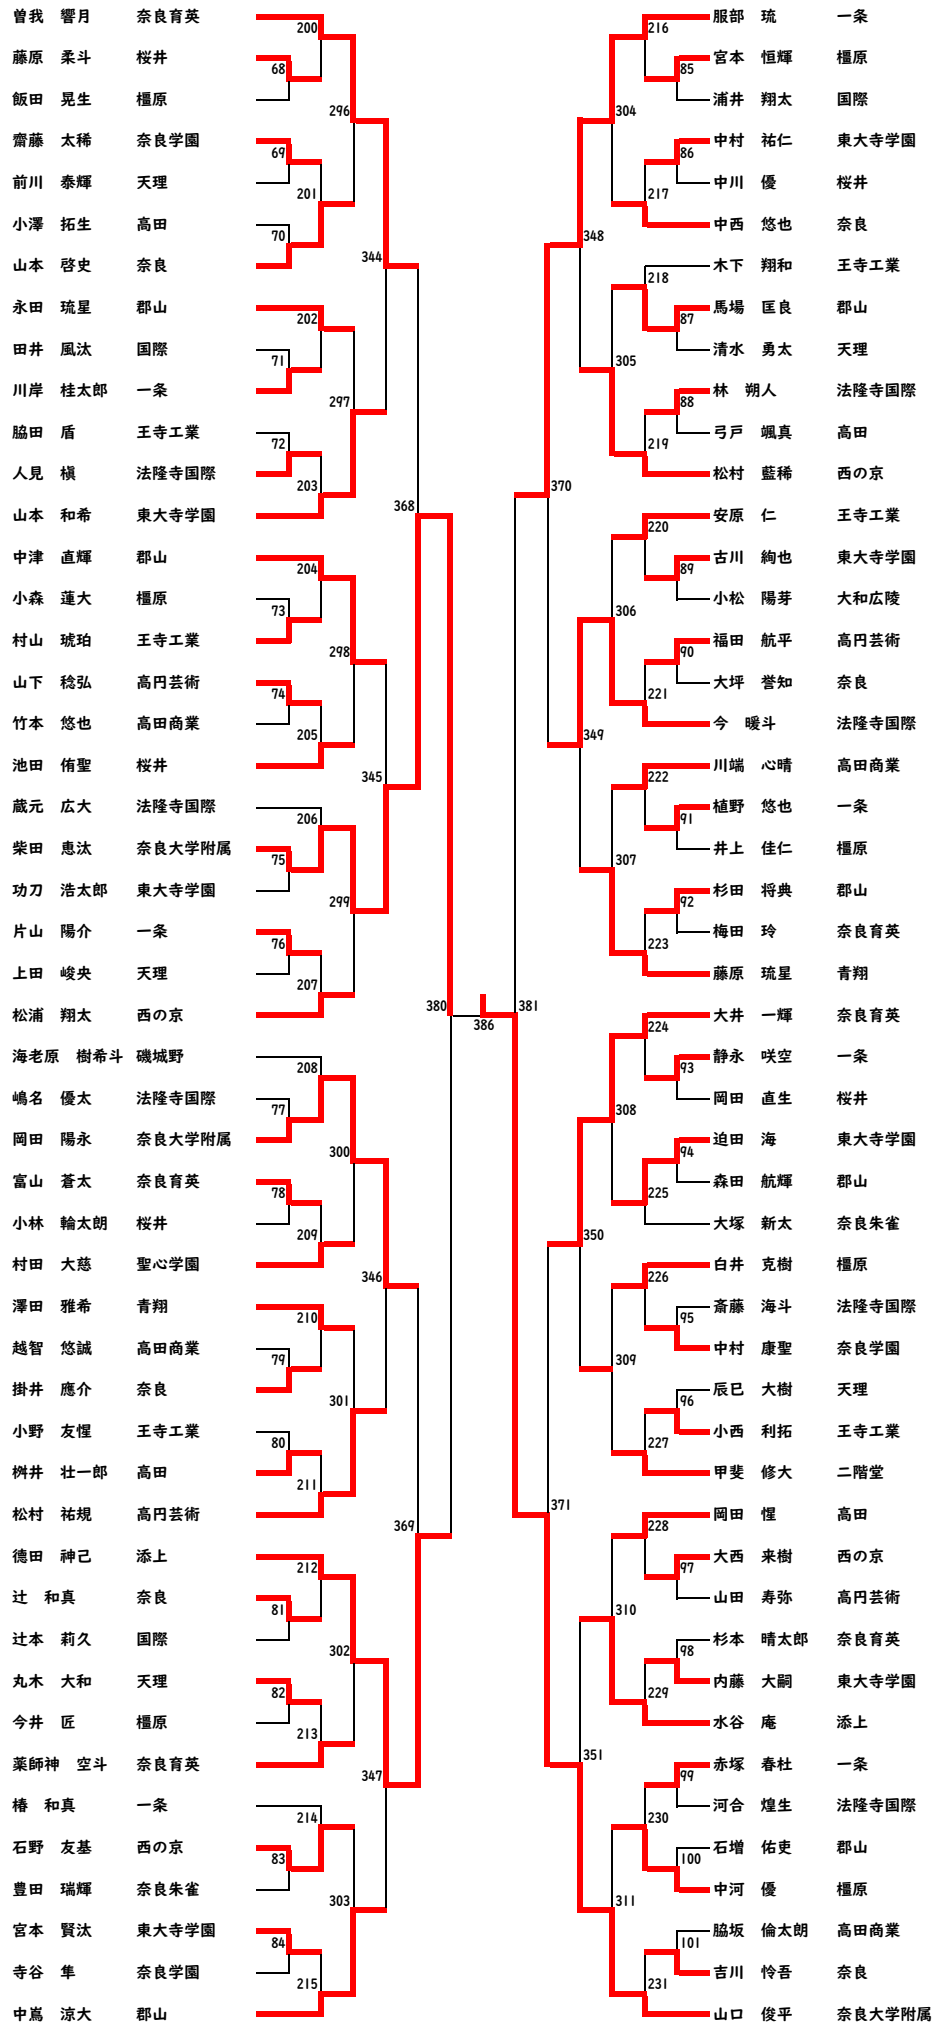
曽我　響月　奈良育英
藤原　柔斗　桜井
飯田　晃生　橿原
齋藤　太稀　奈良学園
前川　泰輝　天理
小澤　拓生　高田
山本　啓史　奈良
永田　琉星　郡山
田井　風汰　国際
川岸　桂太郎　一条
脇田　盾　王寺工業
人見　槙　法隆寺国際
山本　和希　東大寺学園
中津　直輝　郡山
小森　蓮大　橿原
村山　琥珀　王寺工業
山下　稔弘　高円芸術
竹本　悠也　高田商業
池田　侑聖　桜井
蔵元　広大　法隆寺国際
柴田　恵汰　奈良大学附属
功刀　浩太郎　東大寺学園
片山　陽介　一条
上田　峻央　天理
松浦　翔太　西の京
海老原　樹希斗　磯城野
嶋名　優太　法隆寺国際
岡田　陽永　奈良大学附属
富山　蒼太　奈良育英
小林　輪太朗　桜井
村田　大慈　聖心学園
澤田　雅希　青翔
越智　悠誠　高田商業
掛井　應介　奈良
小野　友惺　王寺工業
桝井　壮一郎　高田
松村　祐規　高円芸術
徳田　神己　添上
辻　和真　奈良
辻本　莉久　国際
丸木　大和　天理
今井　匠　橿原
薬師神　空斗　奈良育英
椿　和真　一条
石野　友基　西の京
豊田　瑞輝　奈良朱雀
宮本　賢汰　東大寺学園
寺谷　隼　奈良学園
中嶌　涼大　郡山

200
68
296
69
201
70
344
202
71
297
72
203
368
204
73
298
74
205
345
206
75
299
76
207
380
386
208
77
300
78
209
346
210
79
301
80
211
369
212
81
302
82
213
347
214
83
303
84
215

216
85
304
86
217
348
218
87
305
88
219
370
220
89
306
90
221
349
222
91
307
92
223
381
224
93
308
94
225
350
226
95
309
96
227
371
228
97
310
98
229
351
99
230
100
311
101
231

服部　琉　一条
宮本　恒輝　橿原
浦井　翔太　国際
中村　祐仁　東大寺学園
中川　優　桜井
中西　悠也　奈良
木下　翔和　王寺工業
馬場　匡良　郡山
清水　勇太　天理
林　朔人　法隆寺国際
弓戸　颯真　高田
松村　藍稀　西の京
安原　仁　王寺工業
古川　絢也　東大寺学園
小松　陽芽　大和広陵
福田　航平　高円芸術
大坪　誉知　奈良
今　暖斗　法隆寺国際
川端　心晴　高田商業
植野　悠也　一条
井上　佳仁　橿原
杉田　将典　郡山
梅田　玲　奈良育英
藤原　琉星　青翔
大井　一輝　奈良育英
静永　咲空　一条
岡田　直生　桜井
迫田　海　東大寺学園
森田　航輝　郡山
大塚　新太　奈良朱雀
白井　克樹　橿原
斎藤　海斗　法隆寺国際
中村　康聖　奈良学園
辰巳　大樹　天理
小西　利拓　王寺工業
甲斐　修大　二階堂
岡田　惺　高田
大西　来樹　西の京
山田　寿弥　高円芸術
杉本　晴太郎　奈良育英
内藤　大嗣　東大寺学園
水谷　庵　添上
赤塚　春杜　一条
河合　煌生　法隆寺国際
石増　佑吏　郡山
中河　優　橿原
脇坂　倫太朗　高田商業
吉川　怜吾　奈良
山口　俊平　奈良大学附属